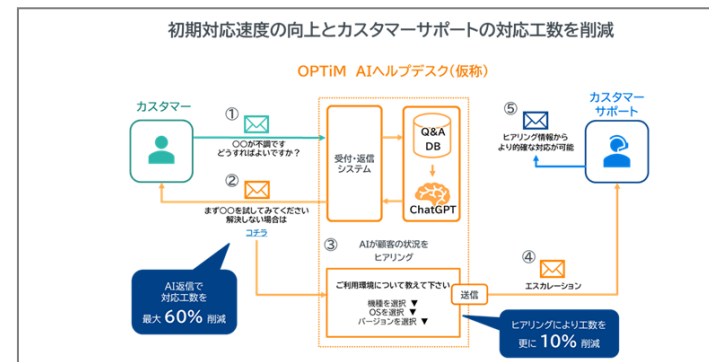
初期対応速度の向上とカスタマーサポートの対応工数を削減

OPTiM AIヘルプデスク（仮称）

カスタマー

①

〇〇が不調です
どうすればよいですか？

②

まず〇〇を試してみてください
解決しない場合は
コチラ

受付・返信システム

Q&A DB

ChatGPT

③

AIが顧客の状況をヒアリング

ご利用環境について教えて下さい

機種を選択 ▼
OSを選択 ▼
バージョンを選択 ▼

送信

AI返信で対応工数を
最大 60% 削減

④

エスカレーション

⑤

ヒアリング情報から
より的確な対応が可能

カスタマーサポート

ヒアリングにより工数を
更に 10% 削減